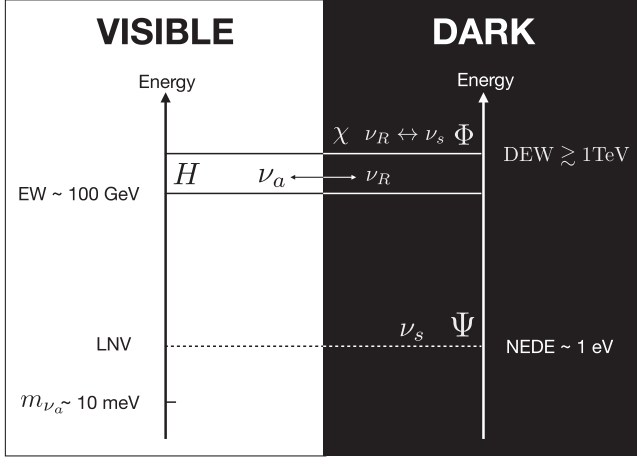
VISIBLE

DARK

Energy

Energy

$\chi$ $\nu_R \leftrightarrow \nu_s$ $\Phi$

DEW $\gtrsim$ 1TeV

$H$

$\nu_a$ $\longleftrightarrow$ $\nu_R$

EW ~ 100 GeV

$\nu_s$ $\Psi$

LNV

NEDE ~ 1 eV

$m_{\nu_a}$~ 10 meV